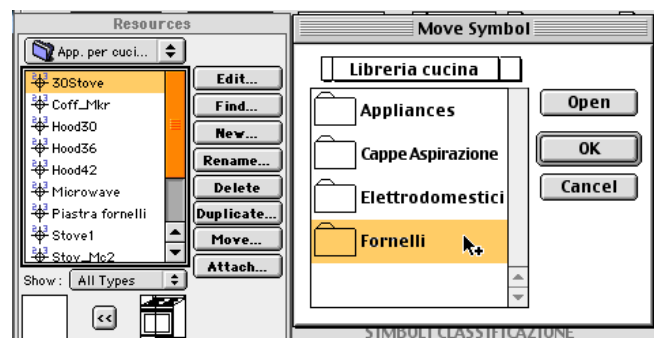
Resources

App. per cuci...

30Stove
Coff_Mkr
Hood30
Hood36
Hood42
Microwave
Piastra fornelli
Stove1
Stov_Mc2

Show : All Types

<<

Edit...
Find...
New...
Rename...
Delete
Duplicate...
Move...
Attach...

Move Symbol

Libreria cucina

Appliances
Cappe Aspirazione
Elettrodomestici
Fornelli

Open
OK
Cancel

SIMBOLI CLASSIFICAZIONE